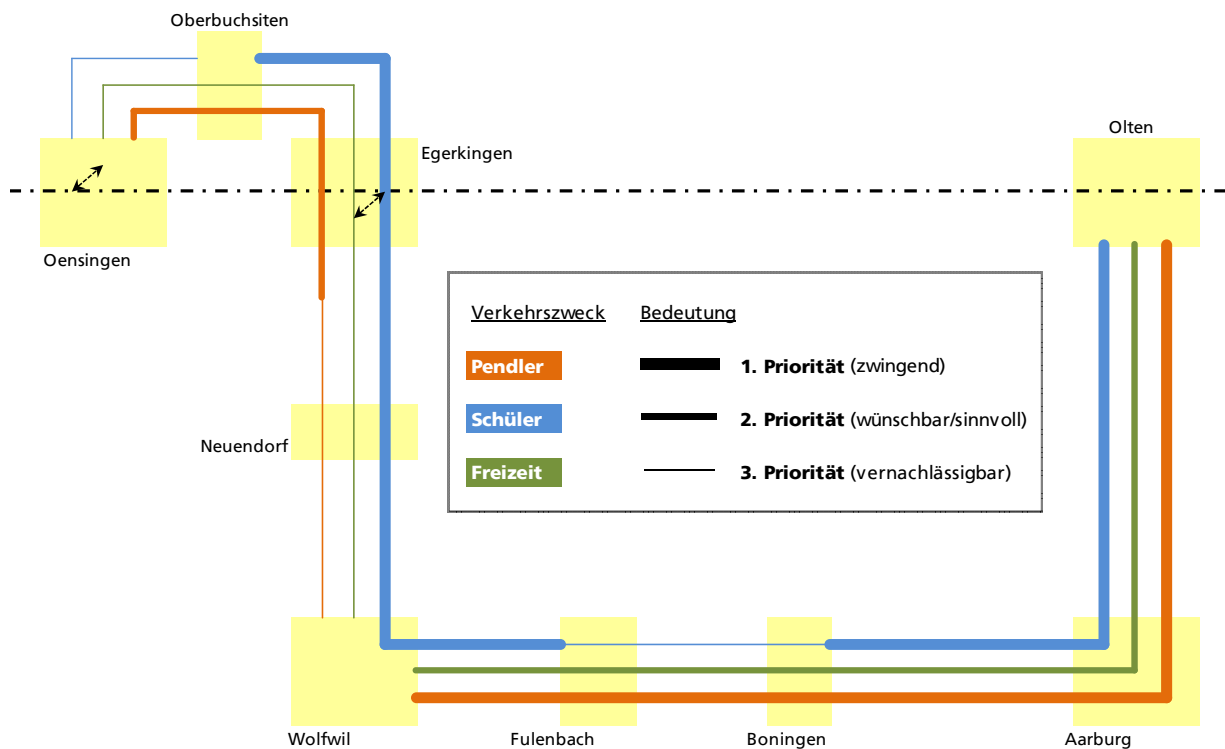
Oberbuchsiten

Egerkingen

Olten

Oensingen

| Verkehrszweck | Bedeutung |
|---|---|
| Pendler | **1. Priorität** (zwingend) |
| Schüler | **2. Priorität** (wünschbar/sinnvoll) |
| Freizeit | **3. Priorität** (vernachlässigbar) |

Neuendorf

Wolfwil

Fulenbach

Boningen

Aarburg